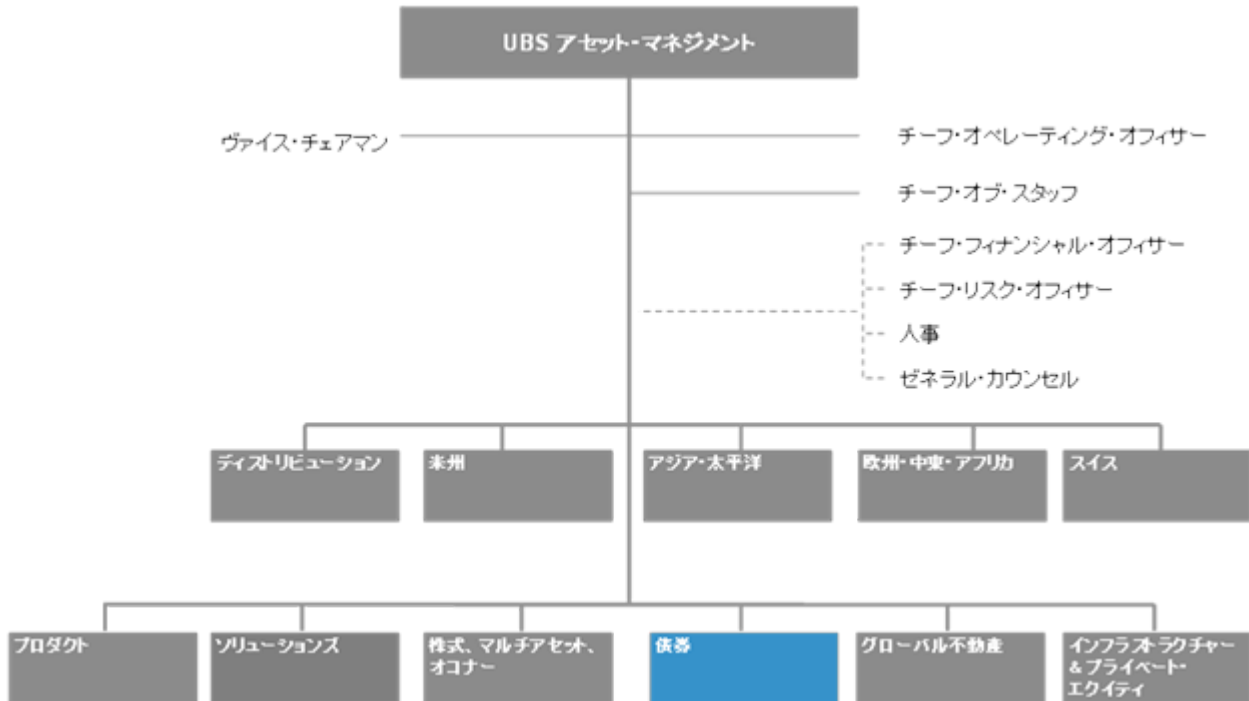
UBS アセット・マネジメント

ヴァイス・チェアマン

チーフ・オペレーティング・オフィサー

チーフ・オブ・スタッフ

チーフ・フィナンシャル・オフィサー

チーフ・リスク・オフィサー

人事

ゼネラル・カウンセル

ディストリビューション

米州

アジア・太平洋

欧州・中東・アフリカ

スイス

プロダクト

ソリューションズ

株式、マルチアセット、オコナー

債券

グローバル不動産

インフラストラクチャー＆プライベート・エクイティ